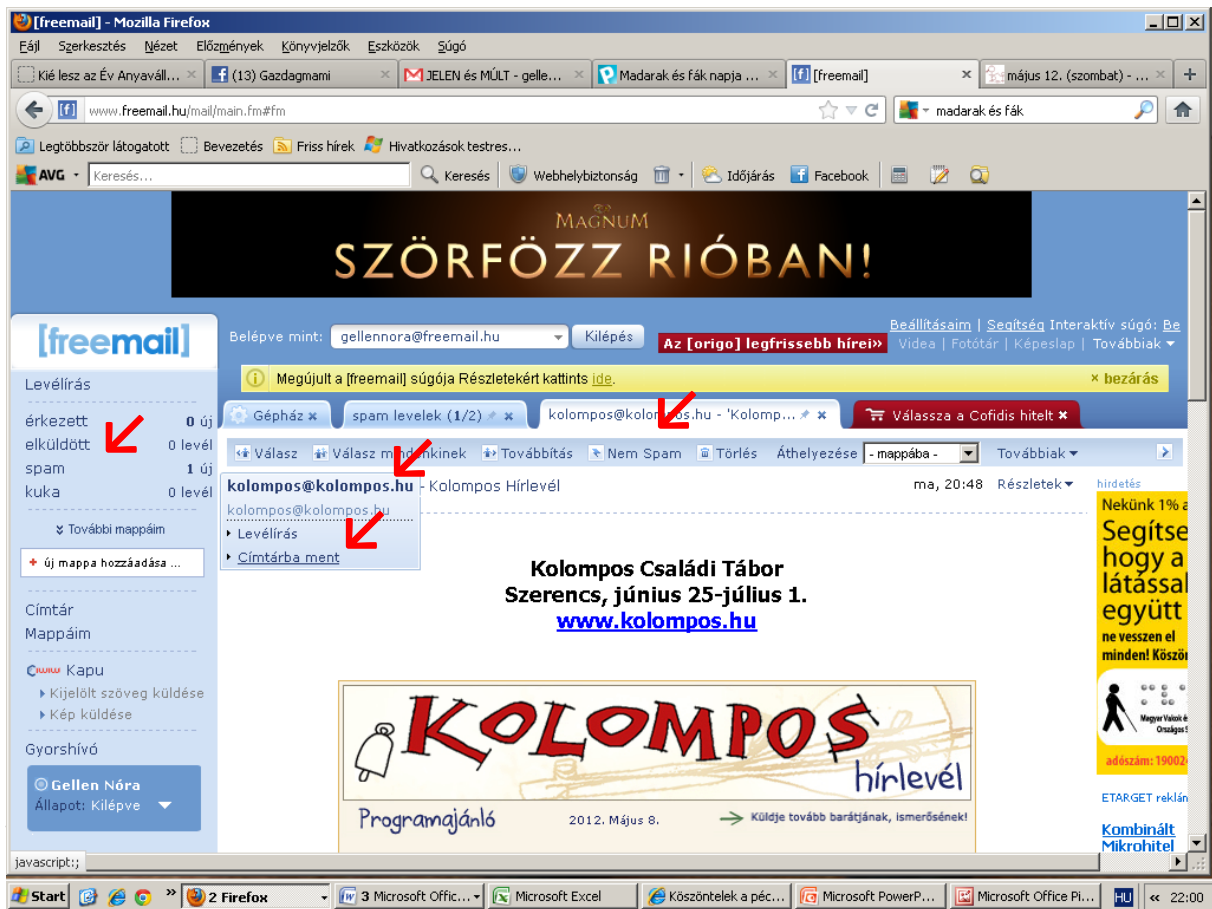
[freemail] - Mozilla Firefox

Fájl Szerkesztés Nézet Előzmények Könyvjelzők Eszközök Súgó

Kié lesz az Év Anyavál... | (13) Gazdagmami | JELEN és MÚLT - gelle... | Madarak és fák napja ... | [freemail] | május 12. (szombat) - ...

www.freemail.hu/mail/main.fm#fm

madarak és fák

Legtöbbször látogatott | Bevezetés | Friss hírek | Hivatkozások testres...

AVG | Keresés... | Keresés | Webhelybiztonság | Időjárás | Facebook

MAGNUM
SZÖRFÖZZ RIÓBAN!

[freemail]

Belépve mint: gellennora@freemail.hu | Kilépés | Az [origo] legfrissebb hírei»

Beállításaim | Segítség Interaktív súgó: Be
Videa | Fotótár | Képeslap | Továbbiak

Megújult a [freemail] súgója Részletekért kattints ide. | × bezárás

Levélírás
érkezett 0 új
elküldött 0 levél
spam 1 új
kuka 0 levél
További mappáim
új mappa hozzáadása ...
Címtár
Mappáim
Kapu
Kijelölt szöveg küldése
Kép küldése
Gyorshívó
Gellen Nóra
Állapot: Kilépve

Gépház × | spam levelek (1/2) × | kolompos@kolompos.hu - 'Kolomp... × | Válassza a Cofidis hitelt ×

Válasz | Válasz mindenkinek | Továbbítás | Nem Spam | Törlés | Áthelyezése | - mappába - | Továbbiak

kolompos@kolompos.hu - Kolompos Hírlevél | ma, 20:48 | Részletek

kolompos@kolompos.hu
Levélírás
Címtárba ment

Kolompos Családi Tábor
Szerencs, június 25-július 1.
www.kolompos.hu

KOLOMPOS
hírlevél
Programajánló | 2012. Május 8. | Küldje tovább barátjának, ismerősének!

hirdetés
Nekünk 1% a
Segítse
hogy a
látással
együtt
ne vesszen el
minden! Köszö
Magyar Vakok és
Országos S
adószám: 19002
ETARGET reklám
Kombinált
Mikrohitel

javascript:;

Start | 2 Firefox | 3 Microsoft Offic... | Microsoft Excel | Köszöntelek a péc... | Microsoft PowerP... | Microsoft Office Pi... | HU | 22:00